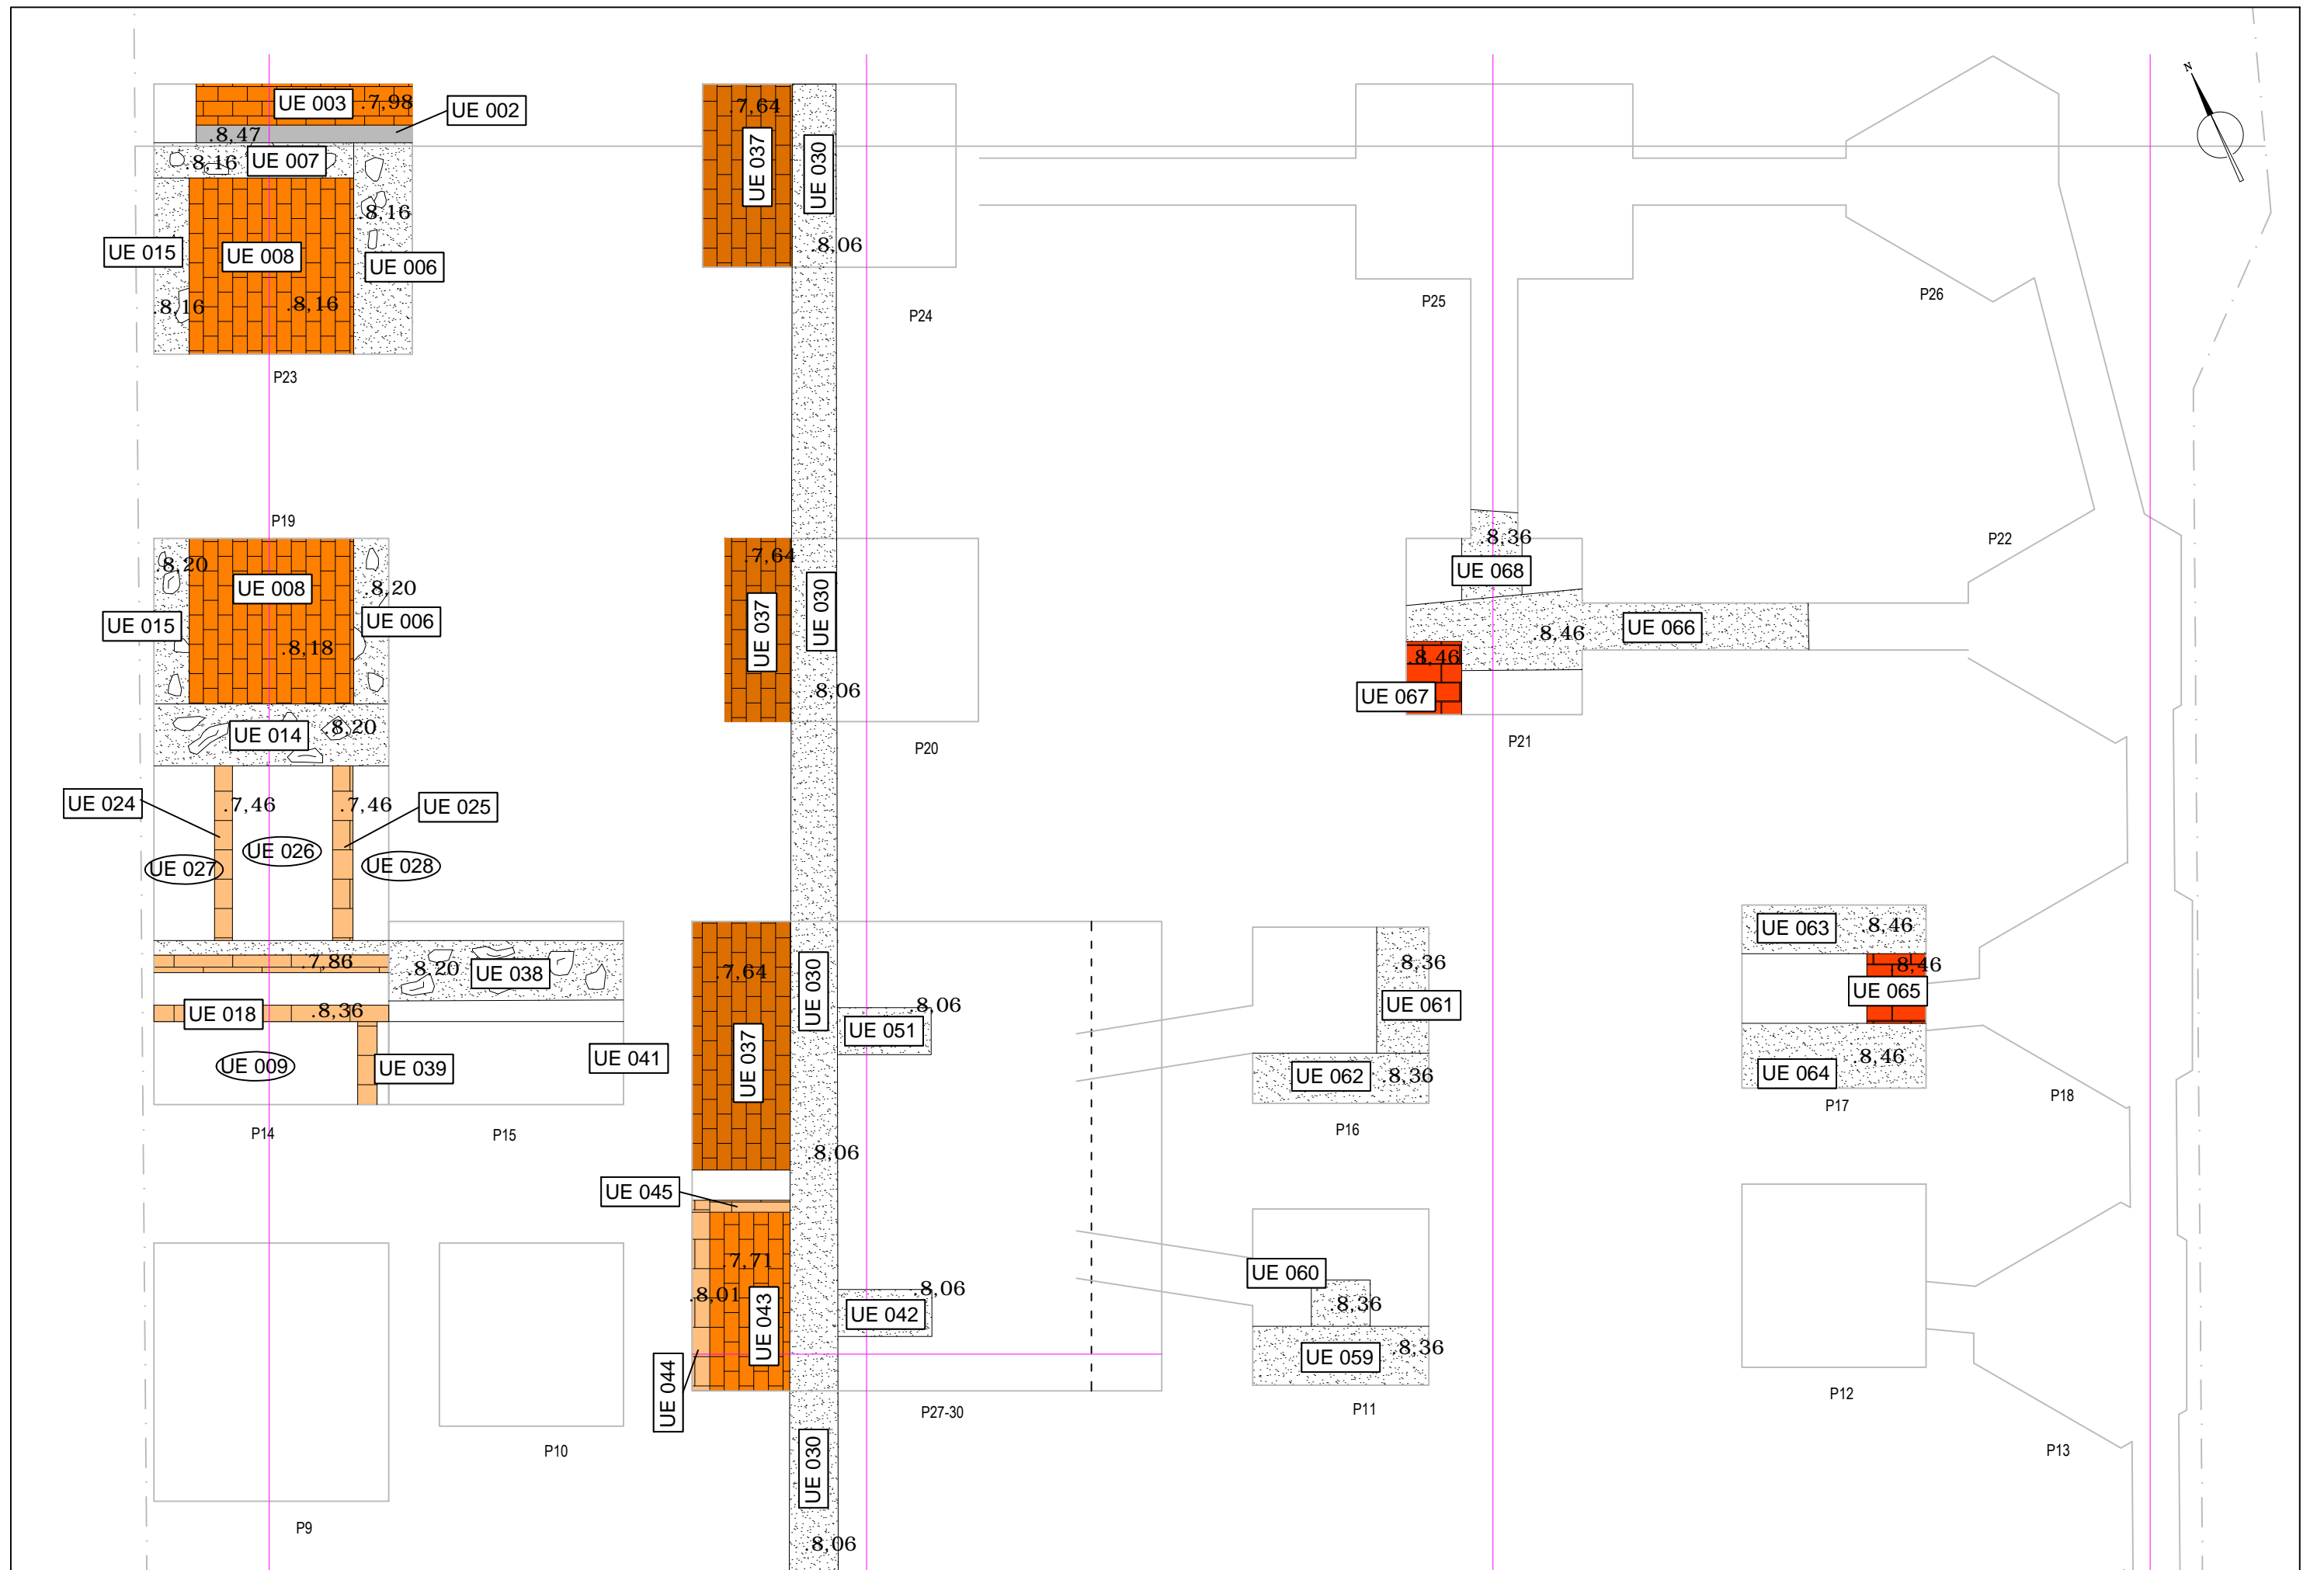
UE 003 .7,98
UE 002
.8,47
.8,16 UE 007
.8,16
UE 015
UE 008
UE 006
.8,16
.8,16
P23

.7,64
UE 037
UE 030
.8,06
P24

P25
P26
N

P19
.8,20
UE 008
.8,20
UE 015
UE 006
.8,18
UE 014
.8,20
UE 024
.7,46
.7,46
UE 025
UE 026
UE 027
UE 028
.7,86
.8,20
UE 038
UE 018
.8,36
UE 009
UE 039
UE 041
P14
P15

.7,64
UE 037
UE 030
.8,06
P20

.8,36
UE 068
.8,46
UE 066
.8,46
UE 067
P21
P22

.7,64
UE 030
.8,06
UE 051
UE 037
.8,06
UE 045
.7,71
.8,01
UE 043
.8,06
UE 042
UE 044
P27-30
UE 030
.8,06

.8,36
UE 061
UE 062
.8,36
P16
UE 060
.8,36
UE 059
.8,36
P11

UE 063
.8,46
.8,46
UE 065
UE 064
.8,46
P17
P18
P12
P13

P9
P10